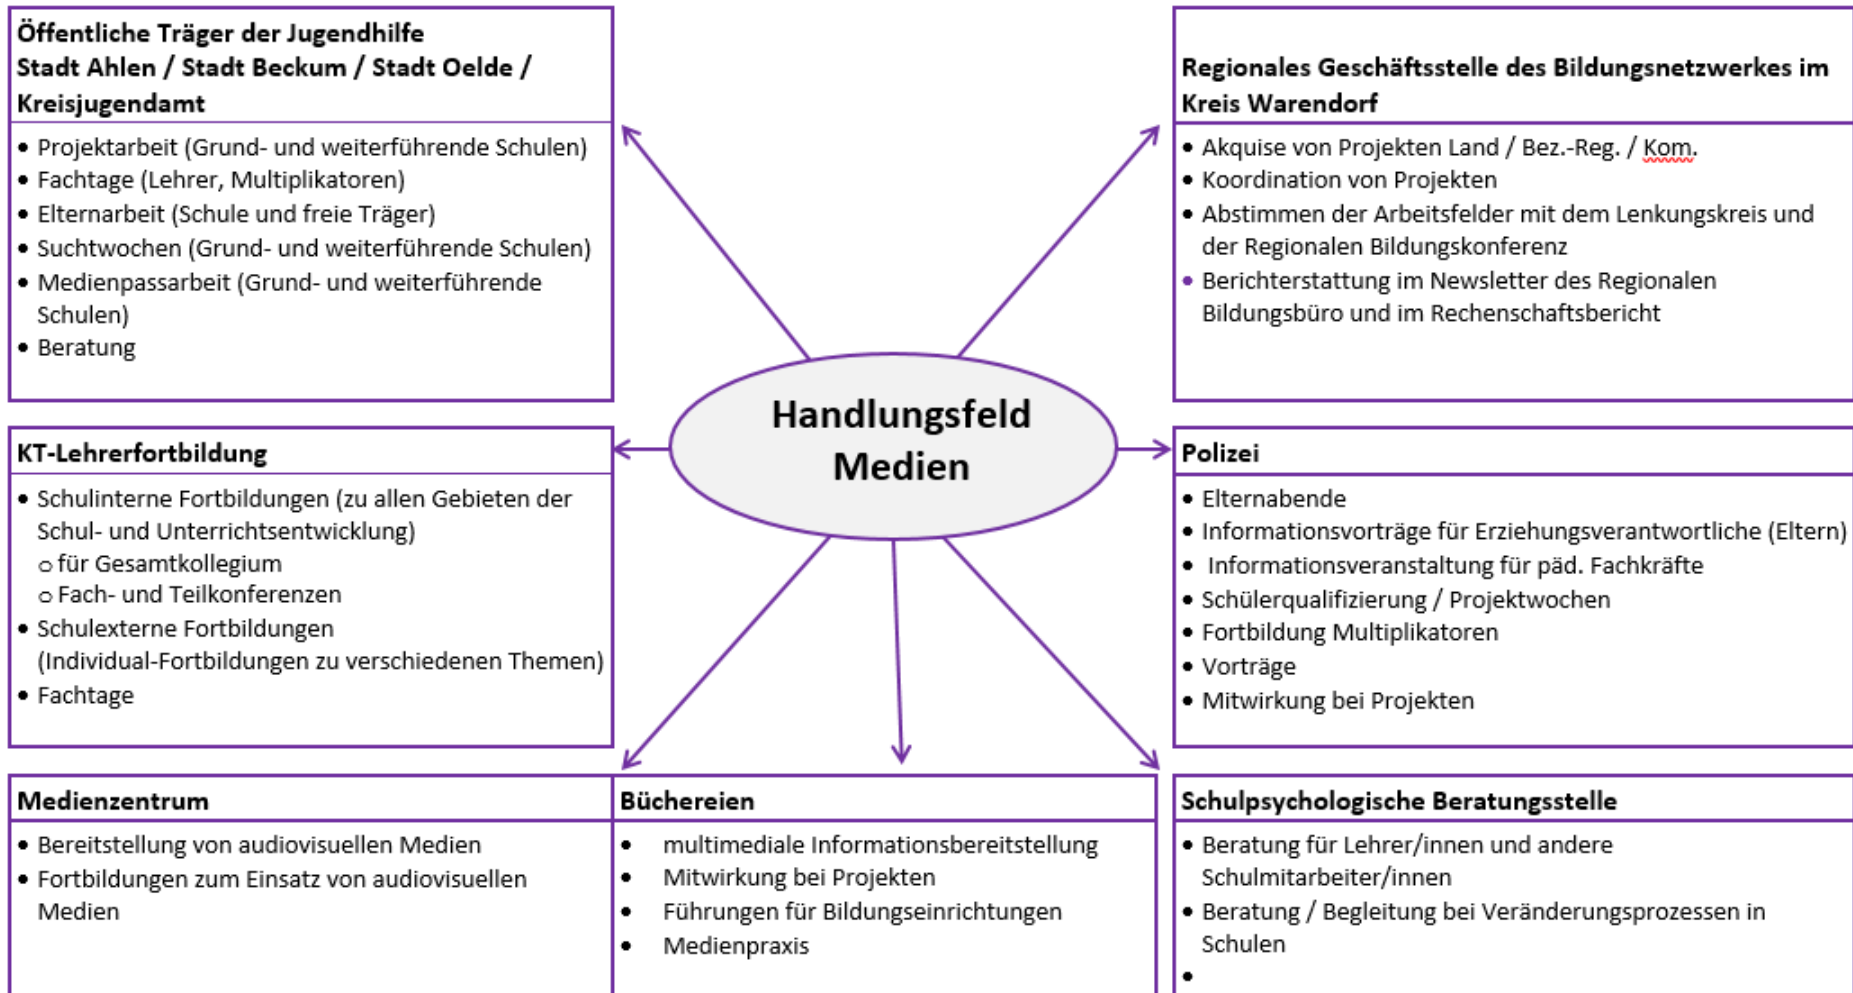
Öffentliche Träger der Jugendhilfe
Stadt Ahlen / Stadt Beckum / Stadt Oelde / Kreisjugendamt

- Projektarbeit (Grund- und weiterführende Schulen)
- Fachtage (Lehrer, Multiplikatoren)
- Elternarbeit (Schule und freie Träger)
- Suchtwochen (Grund- und weiterführende Schulen)
- Medienpassarbeit (Grund- und weiterführende Schulen)
- Beratung

Regionales Geschäftsstelle des Bildungsnetzwerkes im Kreis Warendorf

- Akquise von Projekten Land / Bez.-Reg. / Kom.
- Koordination von Projekten
- Abstimmen der Arbeitsfelder mit dem Lenkungskreis und der Regionalen Bildungskonferenz
- Berichterstattung im Newsletter des Regionalen Bildungsbüro und im Rechenschaftsbericht

Handlungsfeld Medien

KT-Lehrerfortbildung

- Schulinterne Fortbildungen (zu allen Gebieten der Schul- und Unterrichtsentwicklung)
  - für Gesamtkollegium
  - Fach- und Teilkonferenzen
- Schulexterne Fortbildungen (Individual-Fortbildungen zu verschiedenen Themen)
- Fachtage

Polizei

- Elternabende
- Informationsvorträge für Erziehungsverantwortliche (Eltern)
- Informationsveranstaltung für päd. Fachkräfte
- Schülerqualifizierung / Projektwochen
- Fortbildung Multiplikatoren
- Vorträge
- Mitwirkung bei Projekten

Medienzentrum

- Bereitstellung von audiovisuellen Medien
- Fortbildungen zum Einsatz von audiovisuellen Medien

Büchereien

- multimediale Informationsbereitstellung
- Mitwirkung bei Projekten
- Führungen für Bildungseinrichtungen
- Medienpraxis

Schulpsychologische Beratungsstelle

- Beratung für Lehrer/innen und andere Schulmitarbeiter/innen
- Beratung / Begleitung bei Veränderungsprozessen in Schulen
-